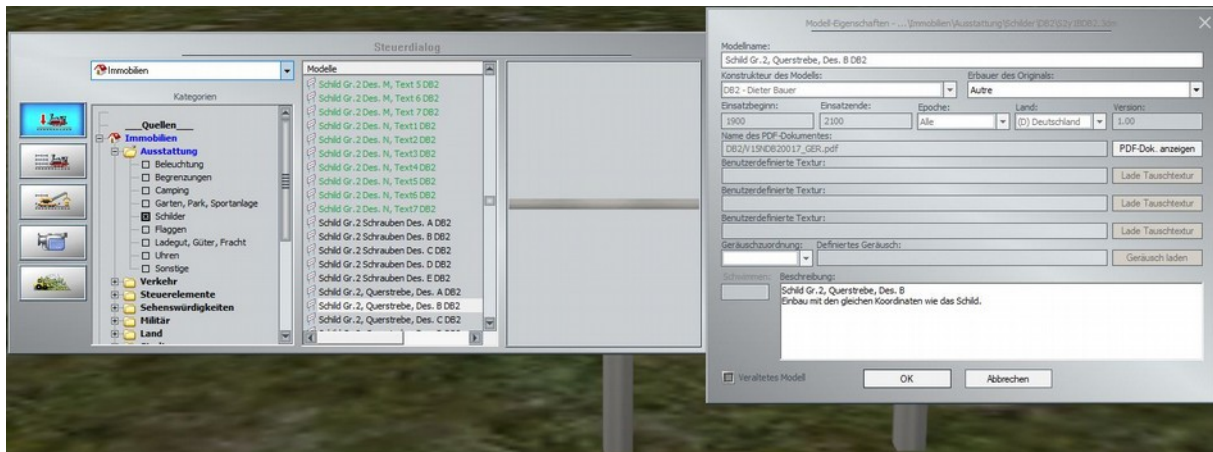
Steuerdialog

Immobilien

Kategorien

___Quellen___
Immobilien
Ausstattung
Beleuchtung
Begrenzungen
Camping
Garten, Park, Sportanlage
Schilder
Flaggen
Ladegut, Güter, Fracht
Uhren
Sonstige
Verkehr
Steuerelemente
Sehenswürdigkeiten
Militär
Land

Modelle
Schild Gr.2 Des. M, Text 5 DB2
Schild Gr.2 Des. M, Text 6 DB2
Schild Gr.2 Des. M, Text 7 DB2
Schild Gr.2 Des. N, Text1 DB2
Schild Gr.2 Des. N, Text2 DB2
Schild Gr.2 Des. N, Text3 DB2
Schild Gr.2 Des. N, Text4 DB2
Schild Gr.2 Des. N, Text5 DB2
Schild Gr.2 Des. N, Text6 DB2
Schild Gr.2 Des. N, Text7 DB2
Schild Gr.2 Schrauben Des. A DB2
Schild Gr.2 Schrauben Des. B DB2
Schild Gr.2 Schrauben Des. C DB2
Schild Gr.2 Schrauben Des. D DB2
Schild Gr.2 Schrauben Des. E DB2
Schild Gr.2, Querstrebe, Des. A DB2
Schild Gr.2, Querstrebe, Des. B DB2
Schild Gr.2, Querstrebe, Des. C DB2

Modell-Eigenschaften - ...\Immobilien\Ausstattung\Schilder\DB2\S2V1BDB2.3dm

Modellname:
Schild Gr.2, Querstrebe, Des. B DB2
Konstrukteur des Modells:
DB2 - Dieter Bauer
Erbauer des Originals:
Autre
Einsatzbeginn:
1900
Einsatzende:
2100
Epoche:
Alle
Land:
(D) Deutschland
Version:
1.00
Name des PDF-Dokumentes:
DB2/V15NDB20017_GER.pdf
PDF-Dok. anzeigen
Benutzerdefinierte Textur:
Lade Tauschtextur
Benutzerdefinierte Textur:
Lade Tauschtextur
Benutzerdefinierte Textur:
Lade Tauschtextur
Geräuschzuordnung:
Definiertes Geräusch:
Geräusch laden
Schwimmen:
Beschreibung:
Schild Gr.2, Querstrebe, Des. B
Einbau mit den gleichen Koordinaten wie das Schild.

Veraltetes Modell
OK
Abbrechen